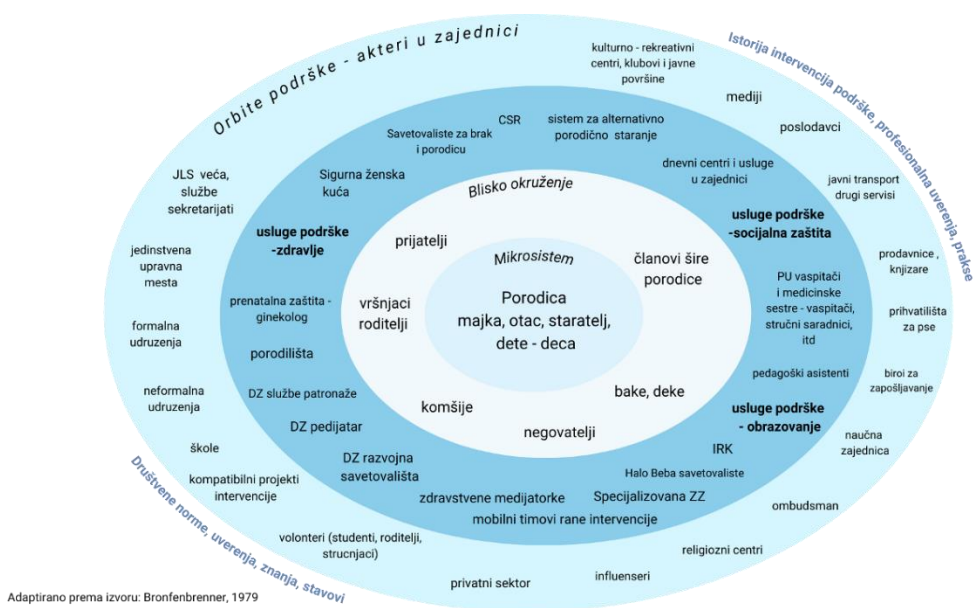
Orbite podrške - akteri u zajednici

Istorija intervencija podrške, profesionalna uverenja, prakse

Društvene norme, uverenja, znanja, stavovi

kulturno - rekreativni centri, klubovi i javne površine

mediji

poslodavci

javni transport drugi servisi

prodavnice , knjižare

prihvatilišta za pse

biroi za zapošljavanje

naučna zajednica

ombudsman

religiozni centri

influenseri

privatni sektor

volonteri (studenti, roditelji, strucnjaci)

kompatibilni projekti intervencije

škole

neformalna udruzenja

formalna udruzenja

jedinstvena upravna mesta

JLS veća, službe sekretarijati

Savetovaliste za brak i porodicu

CSR

sistem za alternativno porodično staranje

dnevni centri i usluge u zajednici

Sigurna ženska kuća

usluge podrške -zdravlje

usluge podrške -socijalna zaštita

PU vaspitači i medicinske sestre - vaspitači, stručni saradnici, itd

pedagoški asistenti

usluge podrške - obrazovanje

IRK

Halo Beba savetovaliste

Specijalizovana ZZ

mobilni timovi rane intervencije

zdravstvene medijatorke

DZ razvojna savetovališta

DZ pedijatar

DZ službe patronaže

porodilišta

prenatalna zaštita - ginekolog

Blisko okruženje

prijatelji

članovi šire porodice

vršnjaci roditelji

komšije

negovatelji

bake, deke

Mikrosistem

Porodica
majka, otac, staratelj,
dete - deca

Adaptirano prema izvoru: Bronfenbrenner, 1979